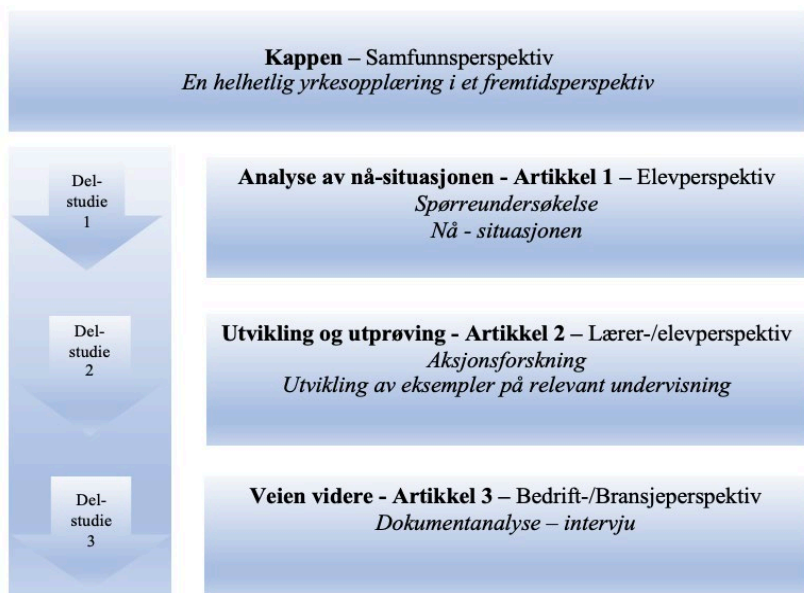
**Kappen** – Samfunnsperspektiv
*En helhetlig yrkesopplæring i et fremtidsperspektiv*

Del-studie 1

**Analyse av nå-situasjonen - Artikkel 1** – Elevperspektiv
*Spørreundersøkelse*
*Nå - situasjonen*

Del-studie 2

**Utvikling og utprøving - Artikkel 2** – Lærer-/elevperspektiv
*Aksjonsforskning*
*Utvikling av eksempler på relevant undervisning*

Del-studie 3

**Veien videre - Artikkel 3** – Bedrift-/Bransjeperspektiv
*Dokumentanalyse – intervju*